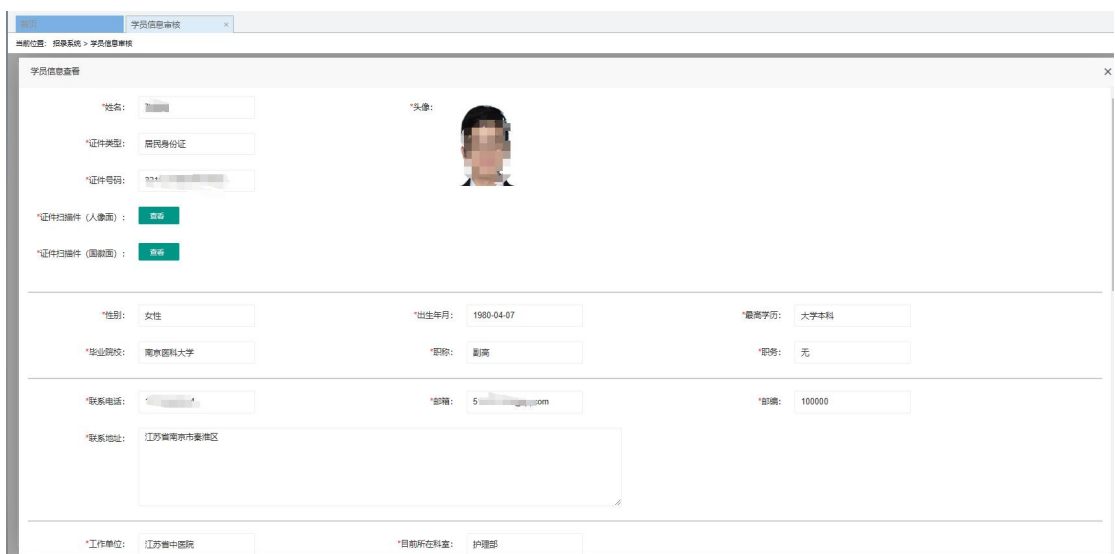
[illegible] 学员信息审核 ×

当前位置： 招录系统 > 学员信息审核

学员信息查看 ×

*姓名： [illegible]

*头像：

*证件类型： 居民身份证

*证件号码： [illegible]

*证件扫描件（人像面）： 查看

*证件扫描件（国徽面）： 查看

*性别： 女性

*出生年月： 1980-04-07

*最高学历： 大学本科

*毕业院校： 南京医科大学

*职称： 副高

*职务： 无

*联系电话： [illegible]

*邮箱： 5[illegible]com

*邮编： 100000

*联系地址： 江苏省南京市秦淮区

*工作单位： 江苏省中医院

*目前所在科室： 护理部